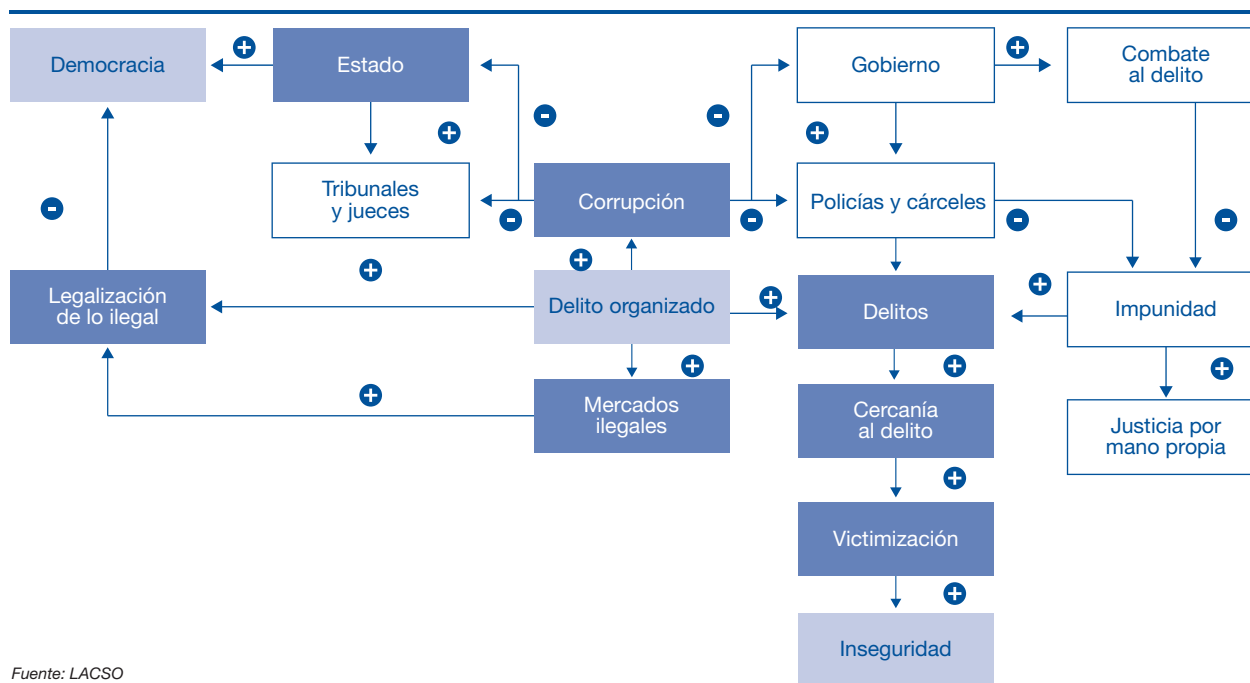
Democracia

+

Estado

-

-

Gobierno

+

Combate al delito

+

+

Tribunales y jueces

-

Corrupción

-

Policías y cárceles

-

-

-

+

+

Legalización de lo ilegal

Delito organizado

+

Delitos

+

Impunidad

+

+

+

Mercados ilegales

+

Cercanía al delito

Justicia por mano propia

+

Victimización

+

Inseguridad

Fuente: LACSO